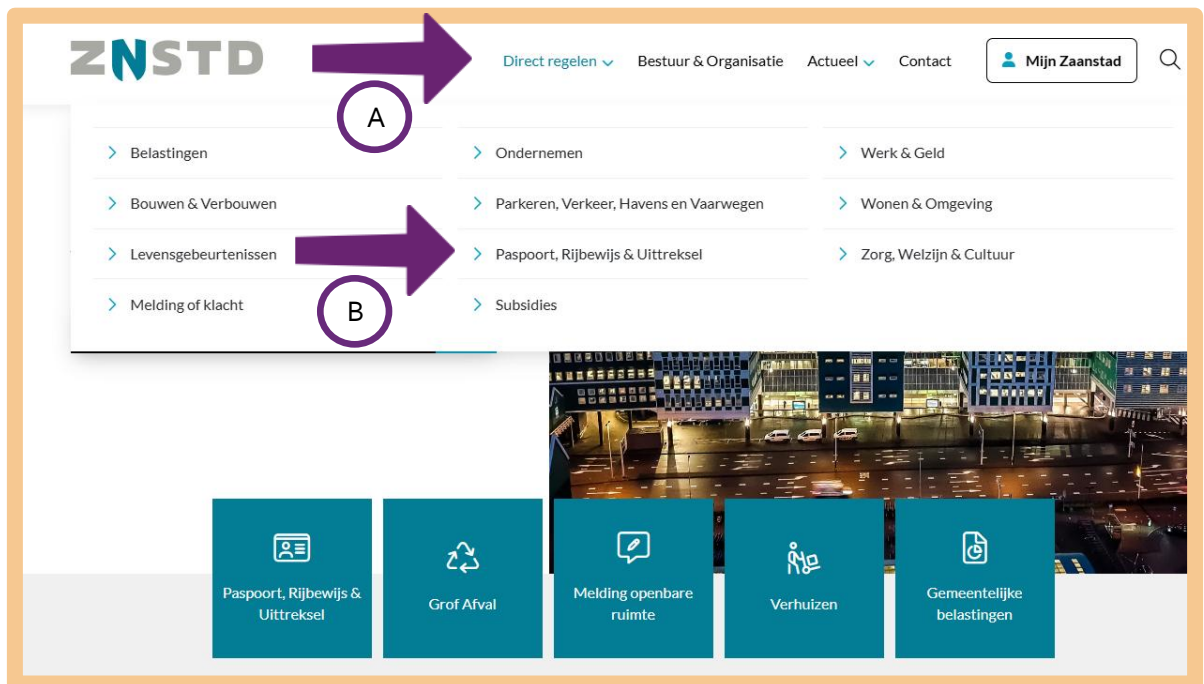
ZNSTD

Direct regelen Bestuur & Organisatie Actueel Contact Mijn Zaanstad

A

Belastingen
Ondernemen
Werk & Geld
Bouwen & Verbouwen
Parkeren, Verkeer, Havens en Vaarwegen
Wonen & Omgeving
Levensgebeurtenissen
Paspoort, Rijbewijs & Uittreksel
Zorg, Welzijn & Cultuur
Melding of klacht
Subsidies

B

Paspoort, Rijbewijs & Uittreksel
Grof Afval
Melding openbare ruimte
Verhuizen
Gemeentelijke belastingen